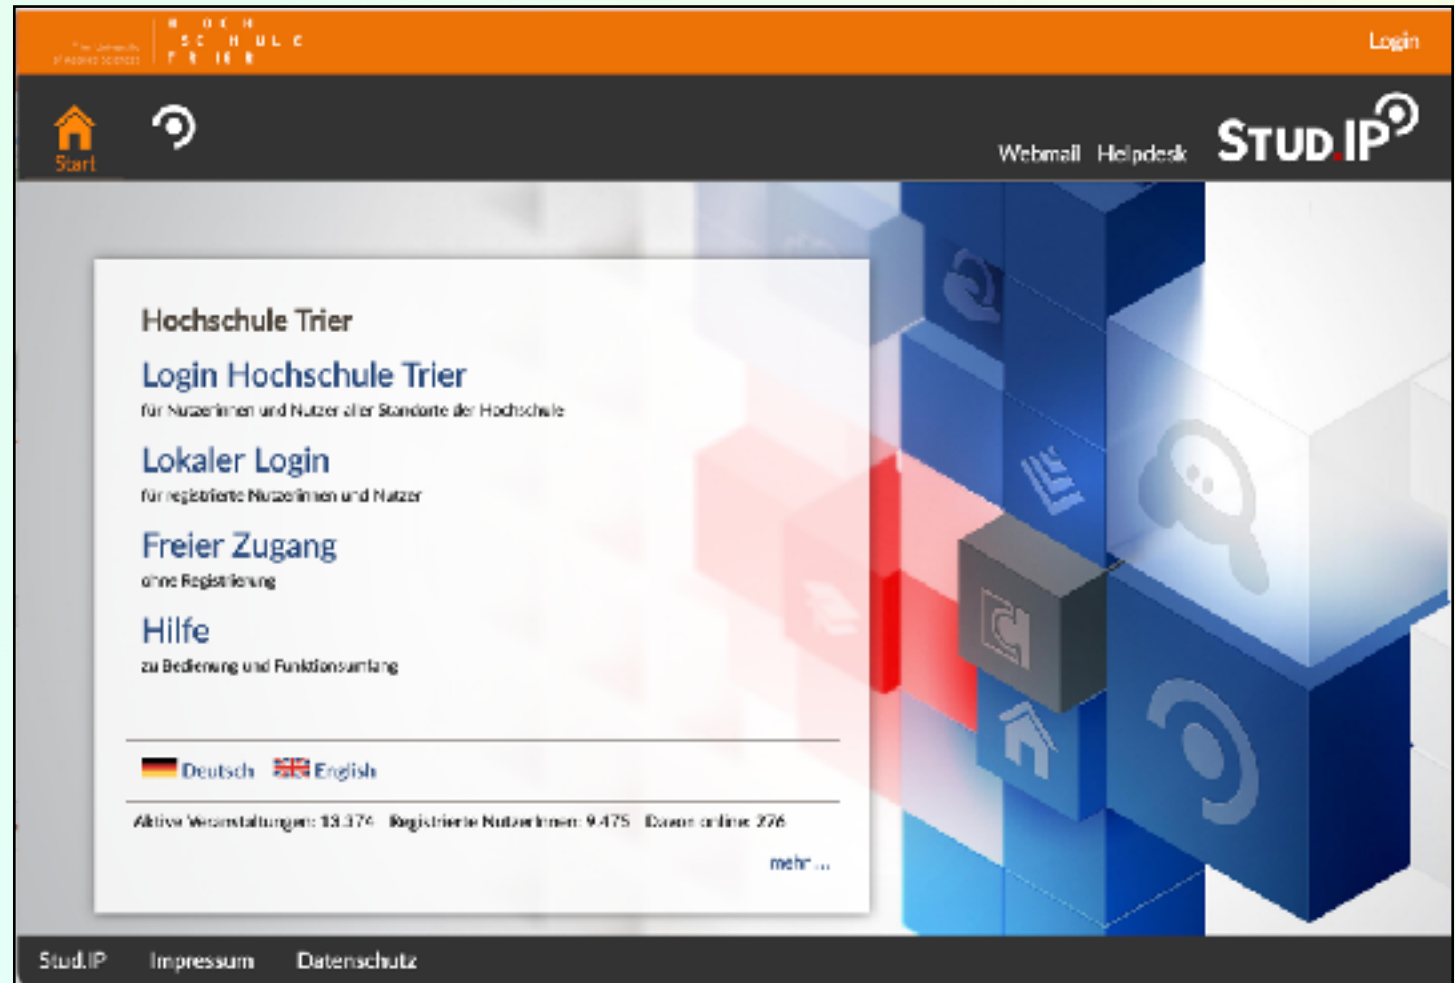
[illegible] HOCH SCHULE TRIER

Login

Start

Webmail Helpdesk STUD.IP

Hochschule Trier

Login Hochschule Trier

für Nutzerinnen und Nutzer aller Standorte der Hochschule

Lokaler Login

für registrierte Nutzerinnen und Nutzer

Freier Zugang

ohne Registrierung

Hilfe

zu Bedienung und Funktionsumfang

Deutsch English

Aktive Veranstaltungen: 13.374 Registrierte NutzerInnen: 9.475 Davon online: 276

mehr ...

Stud.IP Impressum Datenschutz